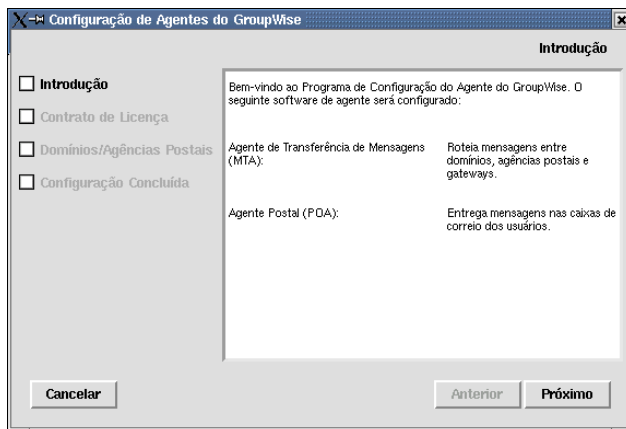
Configuração de Agentes do GroupWise

Introdução

Introdução

Contrato de Licença

Domínios/Agências Postais

Configuração Concluída

Bem-vindo ao Programa de Configuração do Agente do GroupWise. O seguinte software de agente será configurado:

| | |
|---|---|
| Agente de Transferência de Mensagens (MTA): | Roteia mensagens entre domínios, agências postais e gateways. |
| Agente Postal (POA): | Entrega mensagens nas caixas de correio dos usuários. |

Cancelar

Anterior

Próximo